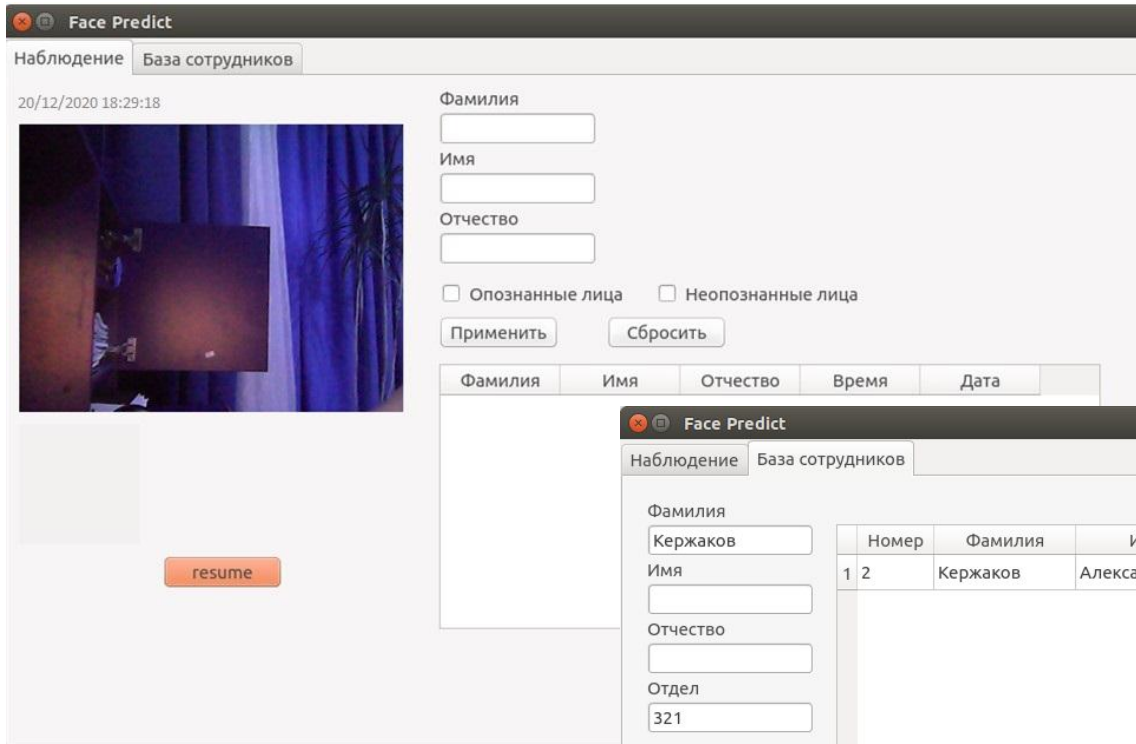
Face Predict

Наблюдение | База сотрудников

20/12/2020 18:29:18

Фамилия

Имя

Отчество

Опознанные лица    Неопознанные лица

Применить    Сбросить

| Фамилия | Имя | Отчество | Время | Дата |
|---|---|---|---|---|

resume

Face Predict

Наблюдение | База сотрудников

Фамилия
Кержаков
Имя

Отчество

Отдел
321

| | Номер | Фамилия | И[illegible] |
|---|---|---|---|
| 1 | 2 | Кержаков | Алекса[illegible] |